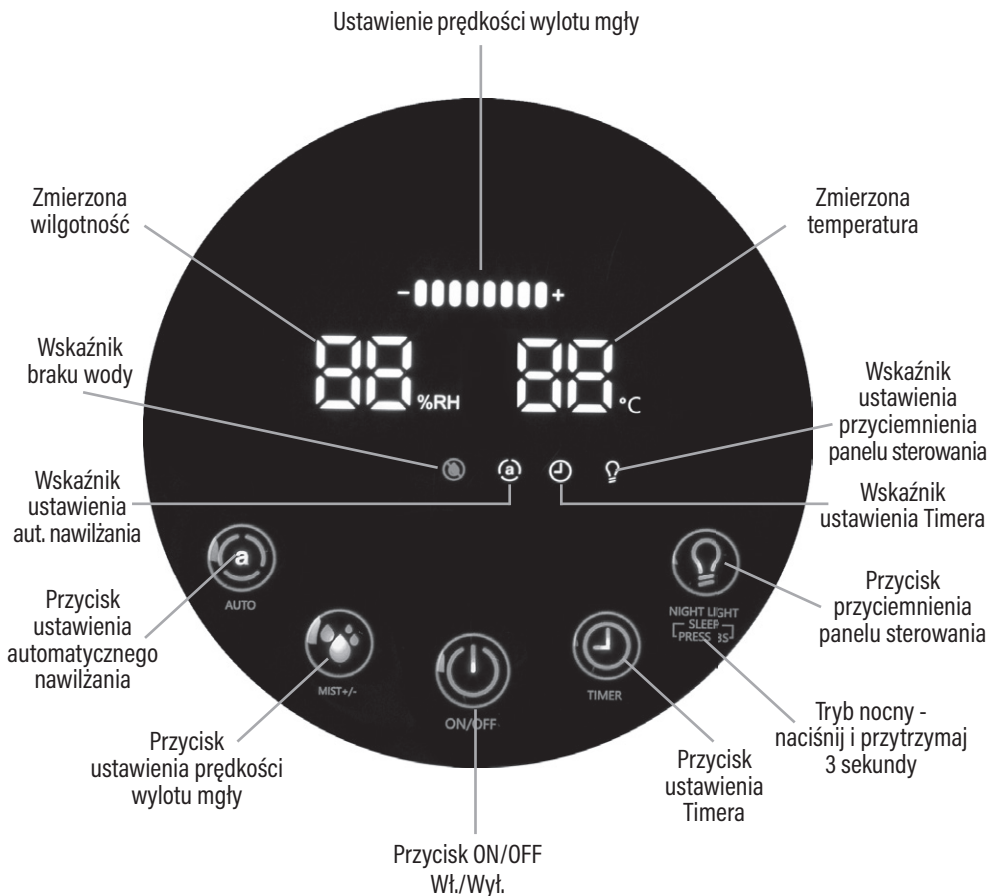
Ustawienie prędkości wylotu mgły

Zmierzona wilgotność

Zmierzona temperatura

- +

88 %RH

88 °C

Wskaźnik braku wody

Wskaźnik ustawienia przyciemnienia panelu sterowania

Wskaźnik ustawienia aut. nawilżania

Wskaźnik ustawienia Timera

a

AUTO

Przycisk ustawienia automatycznego nawilżania

Przycisk przyciemnienia panelu sterowania

NIGHT LIGHT
SLEEP
PRESS 3S

MIST+/-

ON/OFF

TIMER

Tryb nocny - naciśnij i przytrzymaj 3 sekundy

Przycisk ustawienia prędkości wylotu mgły

Przycisk ustawienia Timera

Przycisk ON/OFF Wł./Wył.